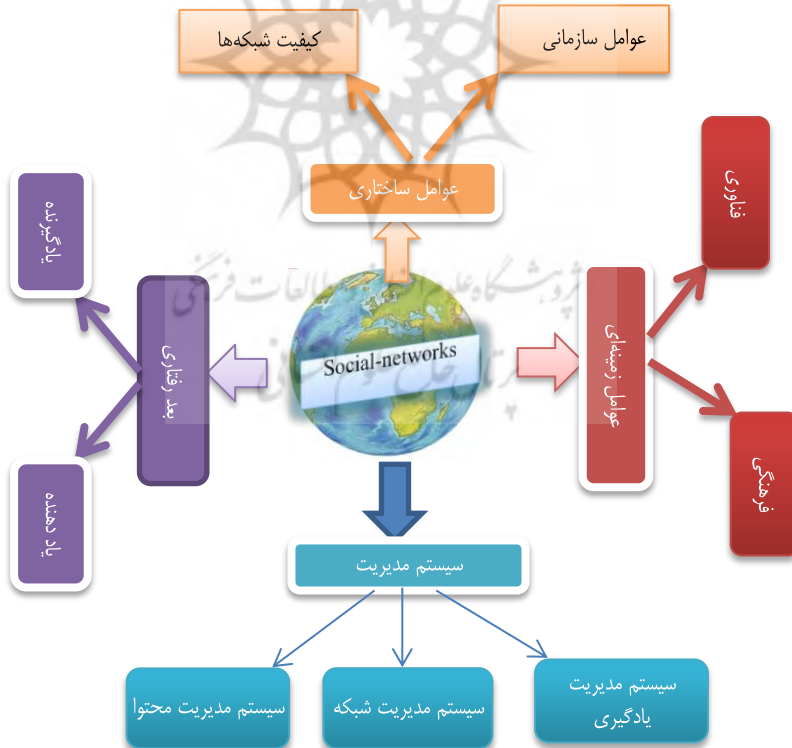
کیفیت شبکه‌ها

عوامل سازمانی

عوامل ساختاری

فناوری

یادگیرنده

بعد رفتاری

Social-networks

عوامل زمینه‌ای

یاد دهنده

فرهنگی

سیستم مدیریت

سیستم مدیریت محتوا

سیستم مدیریت شبکه

سیستم مدیریت یادگیری